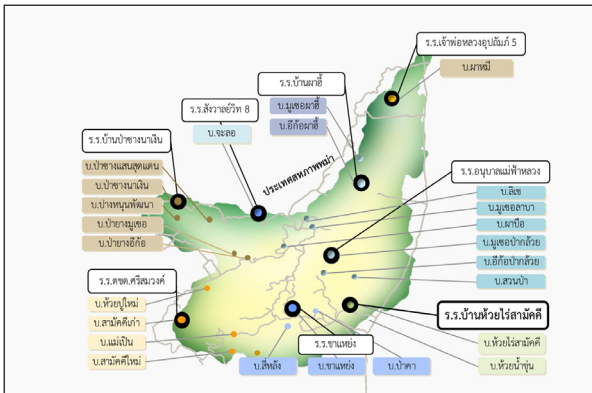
ร.ร.เจ้าพ่อหลวงอุปถัมภ์ 5

บ.ผาหมี

ร.ร.บ้านผาฮี้

บ.มูเซอผาฮี้

บ.อีก้อผาฮี้

ร.ร.สังวาลย์วิท 8

บ.จะลอ

ร.ร.บ้านป่าซางนาเงิน

บ.ป่าซางแสนสุดแดน

บ.ป่าซางนาเงิน

บ.ปางหนุนพัฒนา

บ.ป่ายางมูเซอ

บ.ป่ายางอีก้อ

ประเทศสหภาพพม่า

ร.ร.อนุบาลแม่ฟ้าหลวง

บ.ลีเซ

บ.มูเซอลาบา

บ.ผาบือ

บ.มูเซอปากล้วย

บ.อีก้อปากล้วย

บ.สวนป่า

ร.ร.ตชด.ศรีสมวงศ์

บ.ห้วยปูใหม่

บ.สามัคคีเก่า

บ.แม่เปิน

บ.สามัคคีใหม่

ร.ร.บ้านห้วยไร่สามัคคี

ร.ร.ขาแหย่ง

บ.ห้วยไร่สามัคคี

บ.ห้วยน้ำขุ่น

บ.สี่หลัง

บ.ขาแหย่ง

บ.ป่าคา